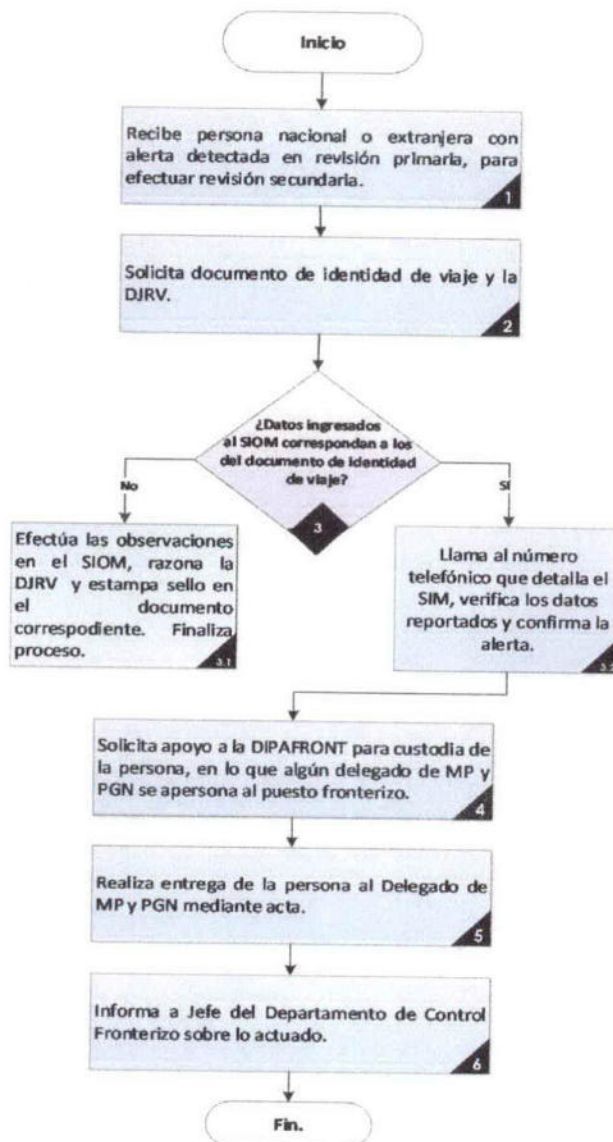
Inicio

Recibe persona nacional o extranjera con alerta detectada en revisión primaria, para efectuar revisión secundaria.

1

Solicita documento de identidad de viaje y la DJRV.

2

¿Datos ingresados al SIOM correspondan a los del documento de identidad de viaje?

3

No

Sí

Efectúa las observaciones en el SIOM, razona la DJRV y estampa sello en el documento correspodiente. Finaliza proceso.

3.1

Llama al número telefónico que detalla el SIM, verifica los datos reportados y confirma la alerta.

3.2

Solicita apoyo a la DIPAFRONT para custodia de la persona, en lo que algún delegado de MP y PGN se apersona al puesto fronterizo.

4

Realiza entrega de la persona al Delegado de MP y PGN mediante acta.

5

Informa a Jefe del Departamento de Control Fronterizo sobre lo actuado.

6

Fin.